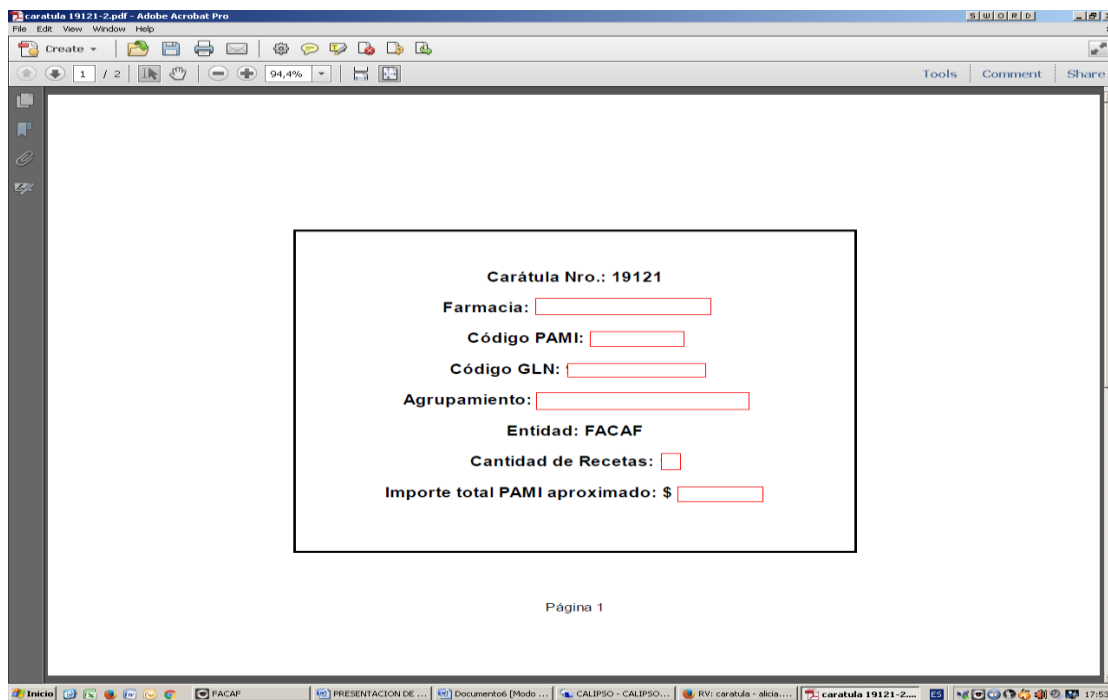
caratula 19121-2.pdf - Adobe Acrobat Pro

S W O R D

File Edit View Window Help

Create

1 / 2

94,4%

Tools Comment Share

Carátula Nro.: 19121

Farmacia:

Código PAMI:

Código GLN:

Agrupamiento:

Entidad: FACAF

Cantidad de Recetas:

Importe total PAMI aproximado: $

Página 1

Inicio FACAF PRESENTACION DE ... Documento6 [Modo ... CALIPSO - CALIPSO... RV: caratula - alicia.... caratula 19121-2.... ES 17:53